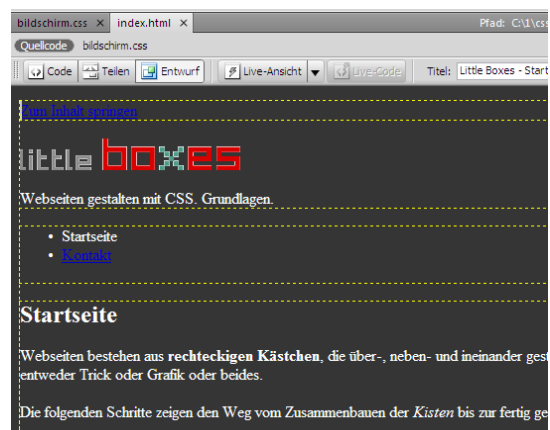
bildschirm.css ×   index.html ×   Pfad: C:\1\css

Quellcode   bildschirm.css

Code   Teilen   Entwurf   Live-Ansicht   Live-Code   Titel: Little Boxes - Start

Zum Inhalt springen

little boxes

Webseiten gestalten mit CSS. Grundlagen.

- Startseite
- Kontakt

Startseite

Webseiten bestehen aus **rechteckigen Kästchen**, die über-, neben- und ineinander gest entweder Trick oder Grafik oder beides.

Die folgenden Schritte zeigen den Weg vom Zusammenbauen der *Kisten* bis zur fertig ge